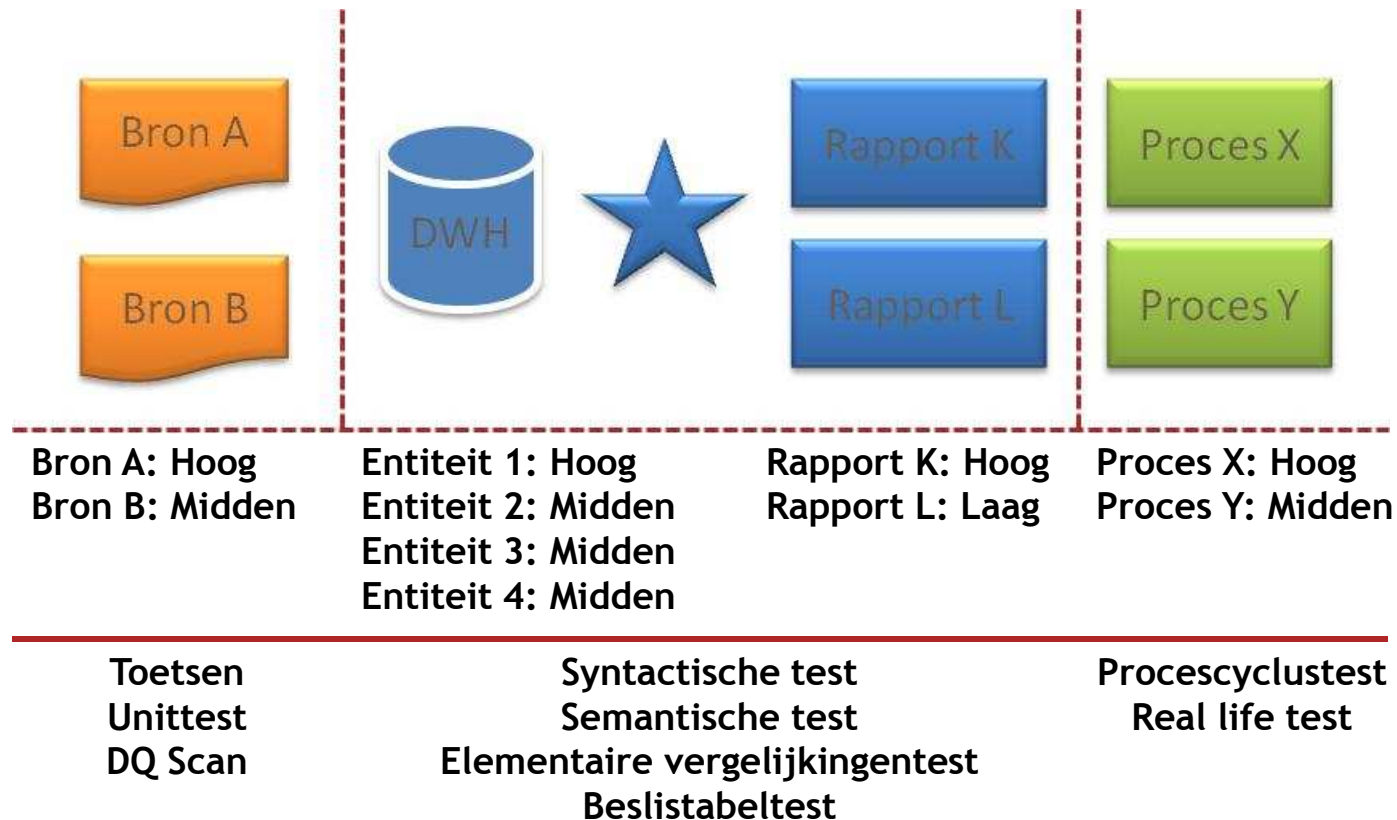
Bron A

Bron B

DWH

Rapport K

Rapport L

Proces X

Proces Y

Bron A: Hoog
Bron B: Midden

Entiteit 1: Hoog
Entiteit 2: Midden
Entiteit 3: Midden
Entiteit 4: Midden

Rapport K: Hoog
Rapport L: Laag

Proces X: Hoog
Proces Y: Midden

Toetsen
Unittest
DQ Scan

Syntactische test
Semantische test
Elementaire vergelijkingentest
Beslistabeltest

Procescyclustest
Real life test